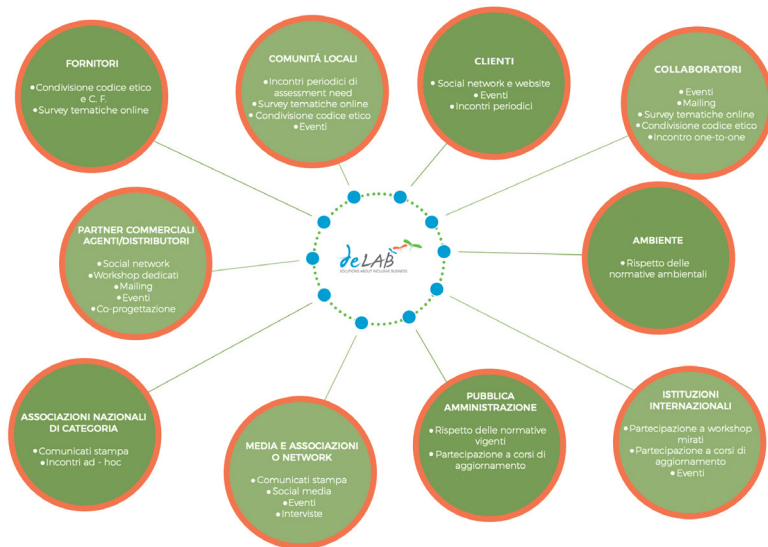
FORNITORI
• Condivisione codice etico e C. F.
• Survey tematiche online

COMUNITÁ LOCALI
• Incontri periodici di assessment need
• Survey tematiche online
• Condivisione codice etico
• Eventi

CLIENTI
• Social network e website
• Eventi
• Incontri periodici

COLLABORATORI
• Eventi
• Mailing
• Survey tematiche online
• Condivisione codice etico
• Incontro one-to-one

PARTNER COMMERCIALI AGENTI/DISTRIBUTORI
• Social network
• Workshop dedicati
• Mailing
• Eventi
• Co-progettazione

deLAB
SOLUTIONS ABOUT INCLUSIVE BUSINESS

AMBIENTE
• Rispetto delle normative ambientali

ASSOCIAZIONI NAZIONALI DI CATEGORIA
• Comunicati stampa
• Incontri ad - hoc

MEDIA E ASSOCIAZIONI O NETWORK
• Comunicati stampa
• Social media
• Eventi
• Interviste

PUBBLICA AMMINISTRAZIONE
• Rispetto delle normative vigenti
• Partecipazione a corsi di aggiornamento

ISTITUZIONI INTERNAZIONALI
• Partecipazione a workshop mirati
• Partecipazione a corsi di aggiornamento
• Eventi